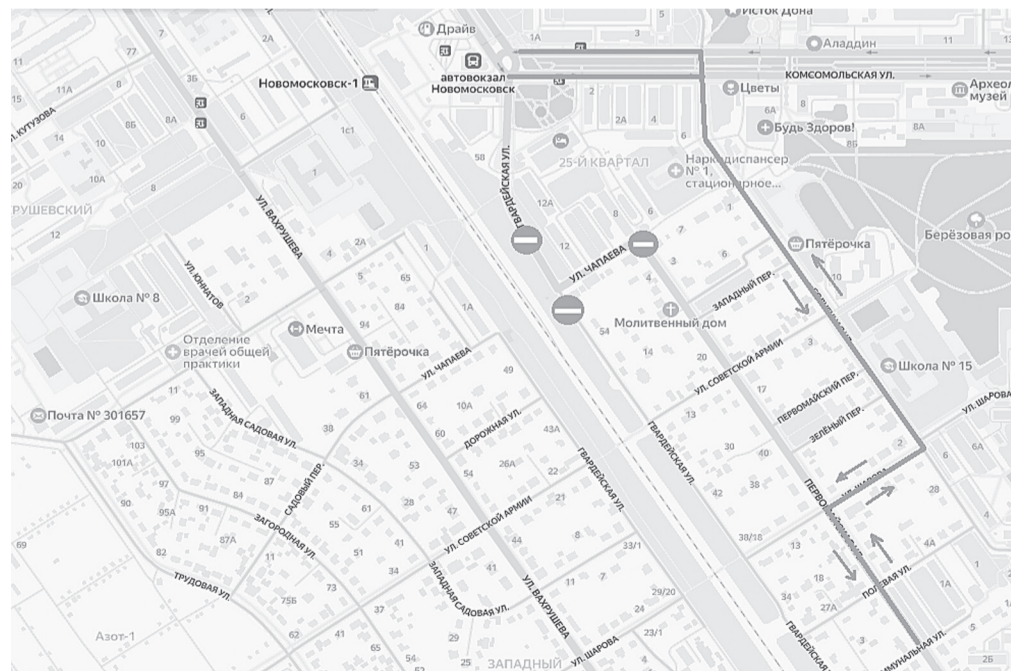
Исток Дона
Драйв
Аладдин
автовокзал Новомосковск
Новомосковск-1
КОМСОМОЛЬСКАЯ УЛ.
Цветы
Археол музей
Будь Здоров!
25-Й КВАРТАЛ
Наркодиспансер № 1, стационарное...
УЛ. КУТУЗОВА
РУШЕВСКИЙ
УЛ. ВАХРУШЕВА
ГВАРДЕЙСКАЯ УЛ.
Пятёрочка
Берёзовая ро
УЛ. ЧАПАЕВА
ЗАПАДНЫЙ ПЕР.
Школа № 8
УЛ. ЮННАТОВ
Мечта
Молитвенный дом
Отделение врачей общей практики
Пятёрочка
УЛ. ЧАПАЕВА
УЛ. СОВЕТСКОЙ АРМИИ
Школа № 15
Почта № 301657
ЗАПАДНАЯ САДОВАЯ УЛ.
ДОРОЖНАЯ УЛ.
ПЕРВОМАЙСКИЙ ПЕР.
ЗЕЛЁНЫЙ ПЕР.
УЛ. ШАРОВА
ГВАРДЕЙСКАЯ УЛ.
ГВАРДЕЙСКАЯ УЛ.
САДОВЫЙ ПЕР.
ЗАГОРОДНАЯ УЛ.
УЛ. СОВЕТСКОЙ АРМИИ
ПЕРВО
ТРУДОВАЯ УЛ.
ЗАПАДНАЯ САДОВАЯ УЛ.
УЛ. ВАХРУШЕВА
ПОЛЕВАЯ УЛ.
Азот-1
ЗАПАДНЫЙ
УЛ. ШАРОВА
ГВАРДЕЙСКАЯ
КОММУНАЛЬНАЯ УЛ.